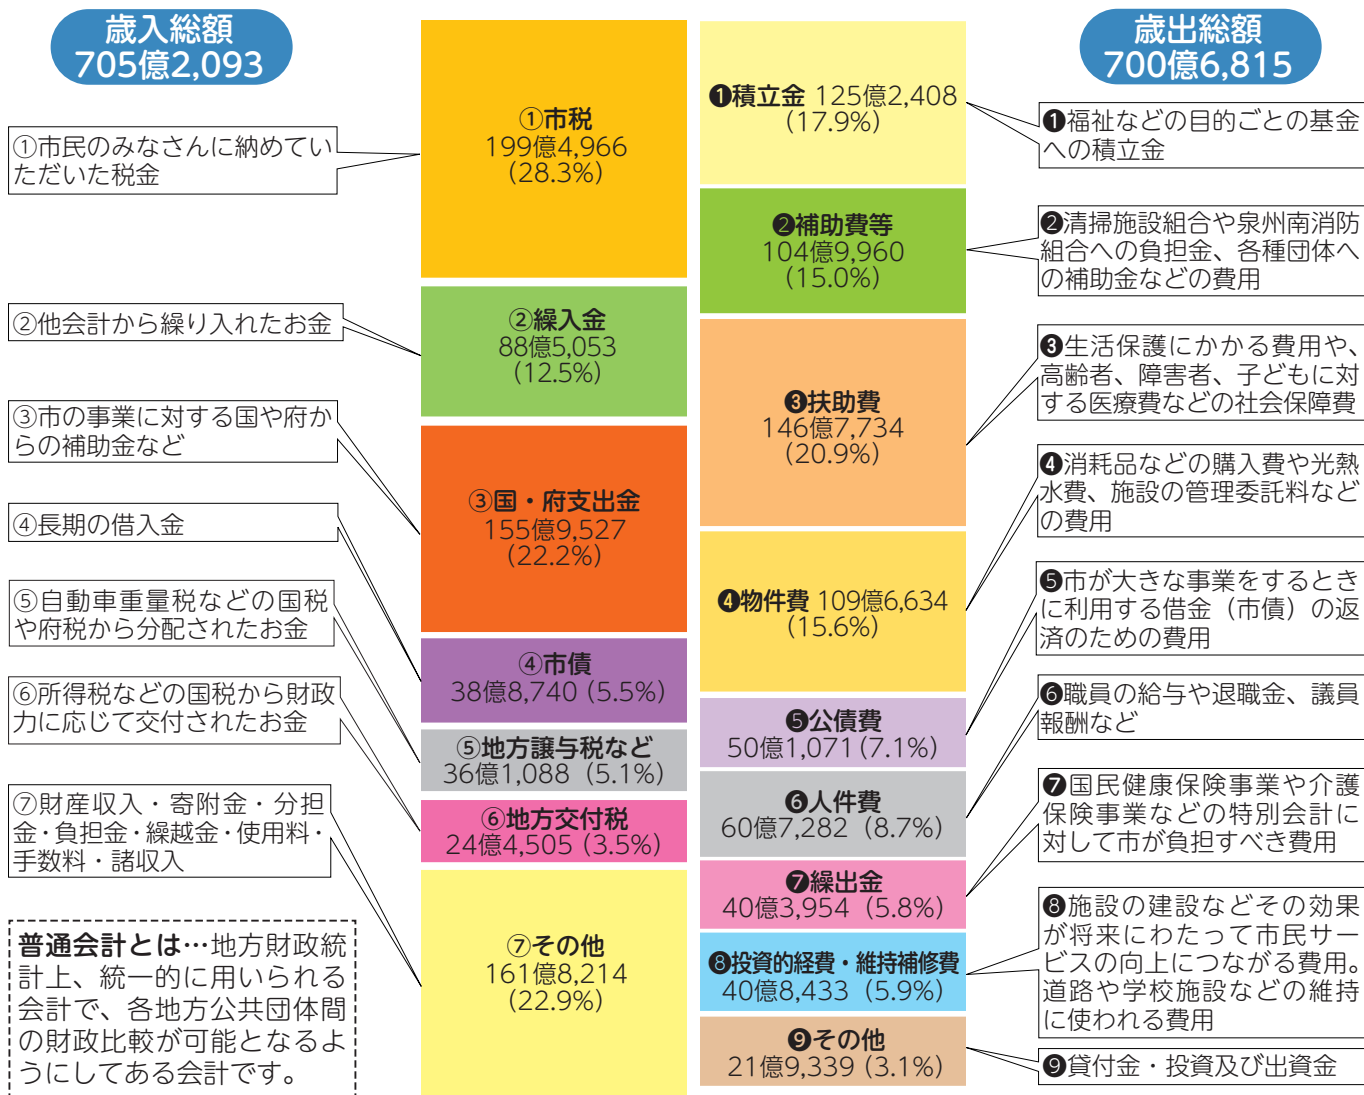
歳入総額
705億2,093

①市民のみなさんに納めていただいた税金

②他会計から繰り入れたお金

③市の事業に対する国や府からの補助金など

④長期の借入金

⑤自動車重量税などの国税や府税から分配されたお金

⑥所得税などの国税から財政力に応じて交付されたお金

⑦財産収入・寄附金・分担金・負担金・繰越金・使用料・手数料・諸収入

普通会計とは…地方財政統計上、統一的に用いられる会計で、各地方公共団体間の財政比較が可能となるようにしてある会計です。

①市税
199億4,966
(28.3%)

②繰入金
88億5,053
(12.5%)

③国・府支出金
155億9,527
(22.2%)

④市債
38億8,740 (5.5%)

⑤地方譲与税など
36億1,088 (5.1%)

⑥地方交付税
24億4,505 (3.5%)

⑦その他
161億8,214
(22.9%)

❶積立金 125億2,408
(17.9%)

❷補助費等
104億9,960
(15.0%)

❸扶助費
146億7,734
(20.9%)

❹物件費 109億6,634
(15.6%)

❺公債費
50億1,071 (7.1%)

❻人件費
60億7,282 (8.7%)

❼繰出金
40億3,954 (5.8%)

❽投資的経費・維持補修費
40億8,433 (5.9%)

❾その他
21億9,339 (3.1%)

歳出総額
700億6,815

❶福祉などの目的ごとの基金への積立金

❷清掃施設組合や泉州南消防組合への負担金、各種団体への補助金などの費用

❸生活保護にかかる費用や、高齢者、障害者、子どもに対する医療費などの社会保障費

❹消耗品などの購入費や光熱水費、施設の管理委託料などの費用

❺市が大きな事業をするときに利用する借金（市債）の返済のための費用

❻職員の給与や退職金、議員報酬など

❼国民健康保険事業や介護保険事業などの特別会計に対して市が負担すべき費用

❽施設の建設などその効果が将来にわたって市民サービスの向上につながる費用。道路や学校施設などの維持に使われる費用

❾貸付金・投資及び出資金